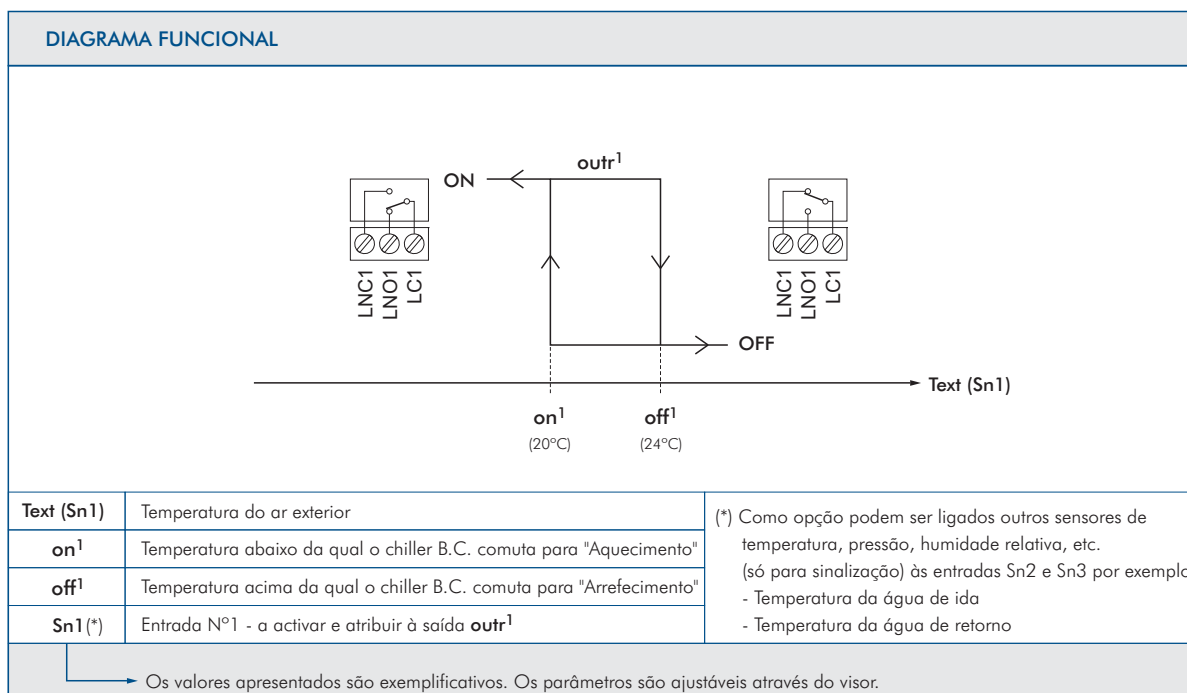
DIAGRAMA FUNCIONAL

ON

outr$^1$

LNC1 LNO1 LC1

LNC1 LNO1 LC1

OFF

Text (Sn1)

on$^1$
(20°C)

off$^1$
(24°C)

| Text (Sn1) | Temperatura do ar exterior |
|---|---|
| on$^1$ | Temperatura abaixo da qual o chiller B.C. comuta para "Aquecimento" |
| off$^1$ | Temperatura acima da qual o chiller B.C. comuta para "Arrefecimento" |
| Sn1(*) | Entrada Nº1 - a activar e atribuir à saída outr$^1$ |

(*) Como opção podem ser ligados outros sensores de temperatura, pressão, humidade relativa, etc. (só para sinalização) às entradas Sn2 e Sn3 por exempl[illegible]
- Temperatura da água de ida
- Temperatura da água de retorno

Os valores apresentados são exemplificativos. Os parâmetros são ajustáveis através do visor.